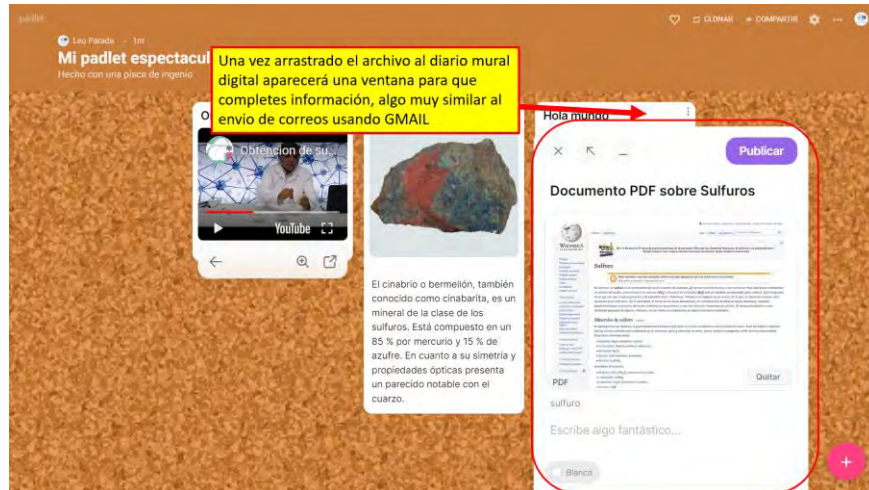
padlet

Leo Parada · 1m

Mi padlet espectacul

Hecho con una pizca de ingenio

CLONAR COMPARTIR

Una vez arrastrado el archivo al diario mural digital aparecerá una ventana para que completes información, algo muy similar al envio de correos usando GMAIL

O

Obtención de su...

YouTube

El cinabrio o bermellón, también conocido como cinabarita, es un mineral de la clase de los sulfuros. Está compuesto en un 85 % por mercurio y 15 % de azufre. En cuanto a su simetría y propiedades ópticas presenta un parecido notable con el cuarzo.

Hola mundo

Publicar

Documento PDF sobre Sulfuros

Sulfuro

PDF

Quitar

sulfuro

Escribe algo fantástico...

Blanco